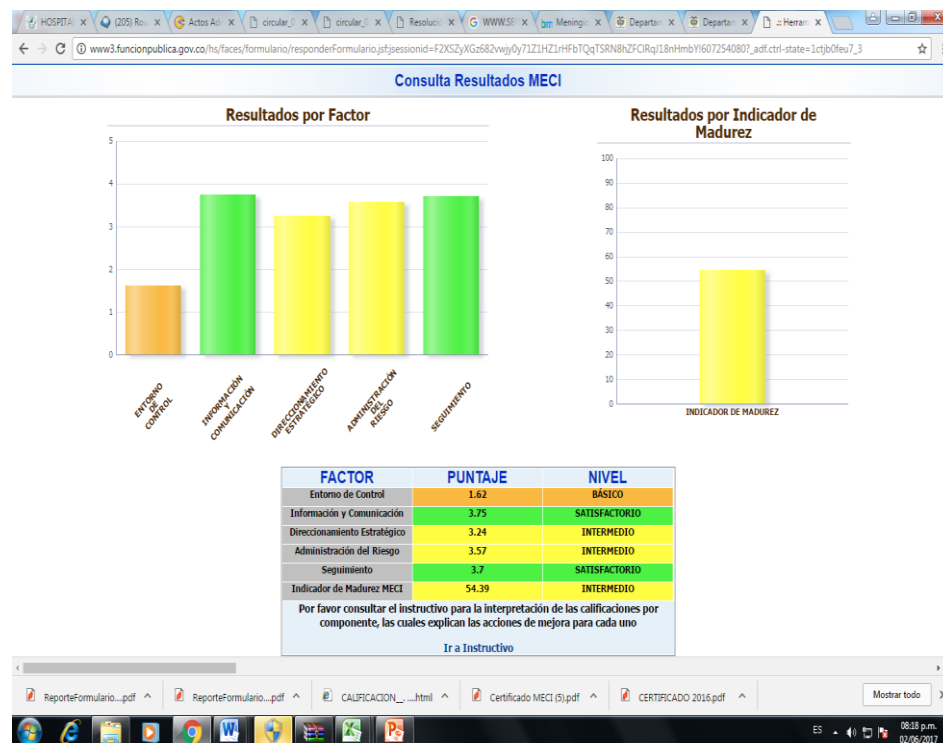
HOSPITA × (205) Rou × Actos Adi × circular_( × circular_( × Resoluci × WWW.SE × Meningi × Departa × Departa × .: Herram ×

www3.funcionpublica.gov.co/hs/faces/formulario/responderFormulario.jsf;jsessionid=F2XSZyXGz682vwjy0y71Z1HZ1rHFbTQqTSRN8hZFClRqJ18nHmbYl607254080?_adf.ctrl-state=1ctjb0feu7_3

Consulta Resultados MECI

Resultados por Factor

5
4
3
2
1
0

ENTORNO DE CONTROL
INFORMACIÓN Y COMUNICACIÓN
DIRECCIONAMIENTO ESTRATÉGICO
ADMINISTRACIÓN DEL RIESGO
SEGUIMIENTO

Resultados por Indicador de Madurez

100
90
80
70
60
50
40
30
20
10
0

INDICADOR DE MADUREZ

| FACTOR | PUNTAJE | NIVEL |
|---|---|---|
| Entorno de Control | 1.62 | BÁSICO |
| Información y Comunicación | 3.75 | SATISFACTORIO |
| Direccionamiento Estratégico | 3.24 | INTERMEDIO |
| Administración del Riesgo | 3.57 | INTERMEDIO |
| Seguimiento | 3.7 | SATISFACTORIO |
| Indicador de Madurez MECI | 54.39 | INTERMEDIO |

Por favor consultar el instructivo para la interpretación de las calificaciones por componente, las cuales explican las acciones de mejora para cada uno

Ir a Instructivo

ReporteFormulario....pdf ^ ReporteFormulario....pdf ^ CALIFICACION_......html ^ Certificado MECI (5).pdf ^ CERTIFICADO 2016.pdf ^ Mostrar todo ×

ES 08:18 p.m. 02/06/2017